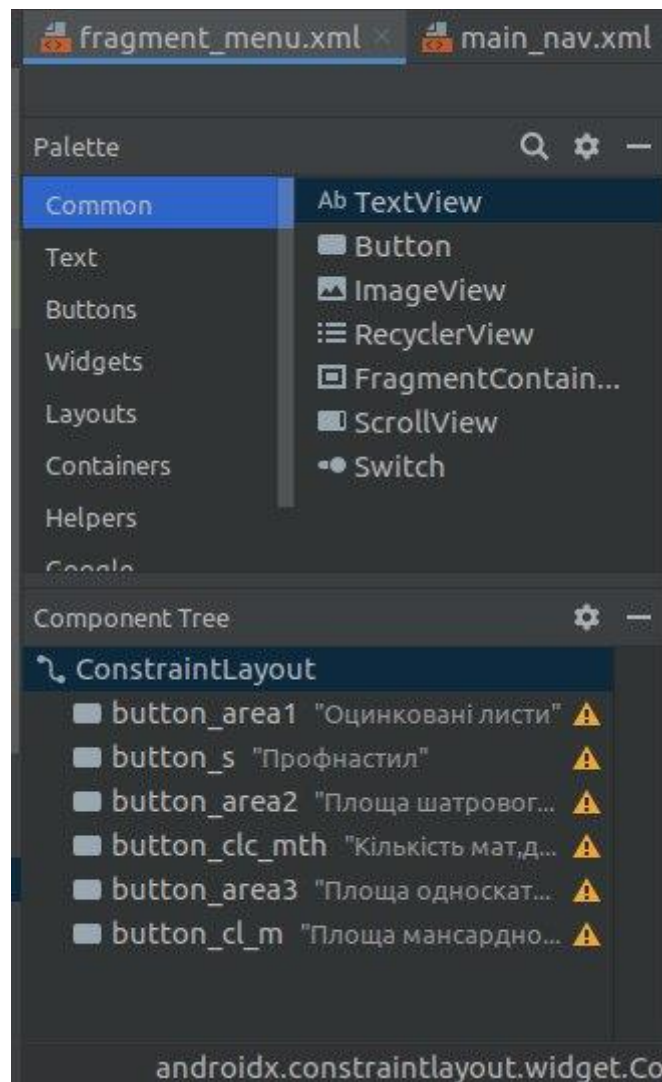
fragment_menu.xml × main_nav.xml

Palette

Common
Text
Buttons
Widgets
Layouts
Containers
Helpers
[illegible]

Ab TextView
Button
ImageView
RecyclerView
FragmentContain...
ScrollView
Switch

Component Tree

ConstraintLayout
button_area1 "Оцинковані листи"
button_s "Профнастил"
button_area2 "Площа шатровог...
button_clc_mth "Кількість мат,д...
button_area3 "Площа односкат...
button_cl_m "Площа мансардно...

androidx.constraintlayout.widget.Co